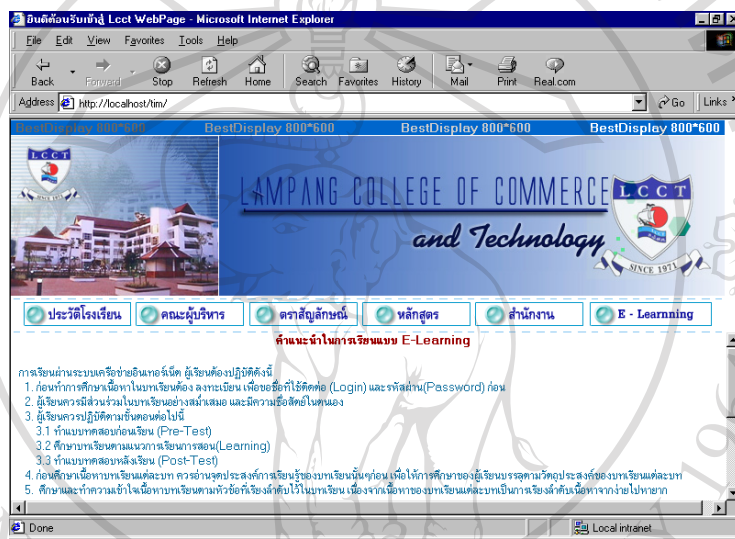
ยินดีต้อนรับเข้าสู่ Lcct WebPage - Microsoft Internet Explorer

File Edit View Favorites Tools Help

Back Forward Stop Refresh Home Search Favorites History Mail Print Real.com

Address http://localhost/tim/ Go Links

BestDisplay 800*600 BestDisplay 800*600 BestDisplay 800*600 BestDisplay 800*600

LCCT

LAMPANG COLLEGE OF COMMERCE and Technology

LCCT SINCE 1971

ประวัติโรงเรียน คณะผู้บริหาร ตราสัญลักษณ์ หลักสูตร สำนักงาน E - Learnning

คำแนะนำในการเรียนแบบ E-Learning

การเรียนผ่านระบบเครือข่ายอินเทอร์เน็ต ผู้เรียนต้องปฏิบัติดังนี้
1. ก่อนทำการศึกษาเนื้อหาในบทเรียนต้อง ลงทะเบียน เพื่อขอชื่อที่ใช้ติดต่อ (Login) และรหัสผ่าน(Password) ก่อน
2. ผู้เรียนควรมีส่วนร่วมในบทเรียนอย่างสม่ำเสมอ และมีความซื่อสัตย์ในตนเอง
3. ผู้เรียนควรปฏิบัติตามขั้นตอนต่อไปนี้
3.1 ทำแบบทดสอบก่อนเรียน (Pre-Test)
3.2 ศึกษาบทเรียนตามแนวการเรียนการสอน(Learning)
3.3 ทำแบบทดสอบหลังเรียน (Post-Test)
4. ก่อนศึกษาเนื้อหาบทเรียนแต่ละบท ควรอ่านจุดประสงค์การเรียนรู้ของบทเรียนนั้นๆก่อน เพื่อให้การศึกษาของผู้เรียนบรรลุตามวัตถุประสงค์ของบทเรียนแต่ละบท
5. ศึกษาและทำความเข้าใจเนื้อหาบทเรียนตามหัวข้อที่เรียงลำดับไว้ในบทเรียน เนื่องจากเนื้อหาของบทเรียนแต่ละบทเป็นการเรียงลำดับเนื้อหาจากง่ายไปหายาก

Done Local intranet